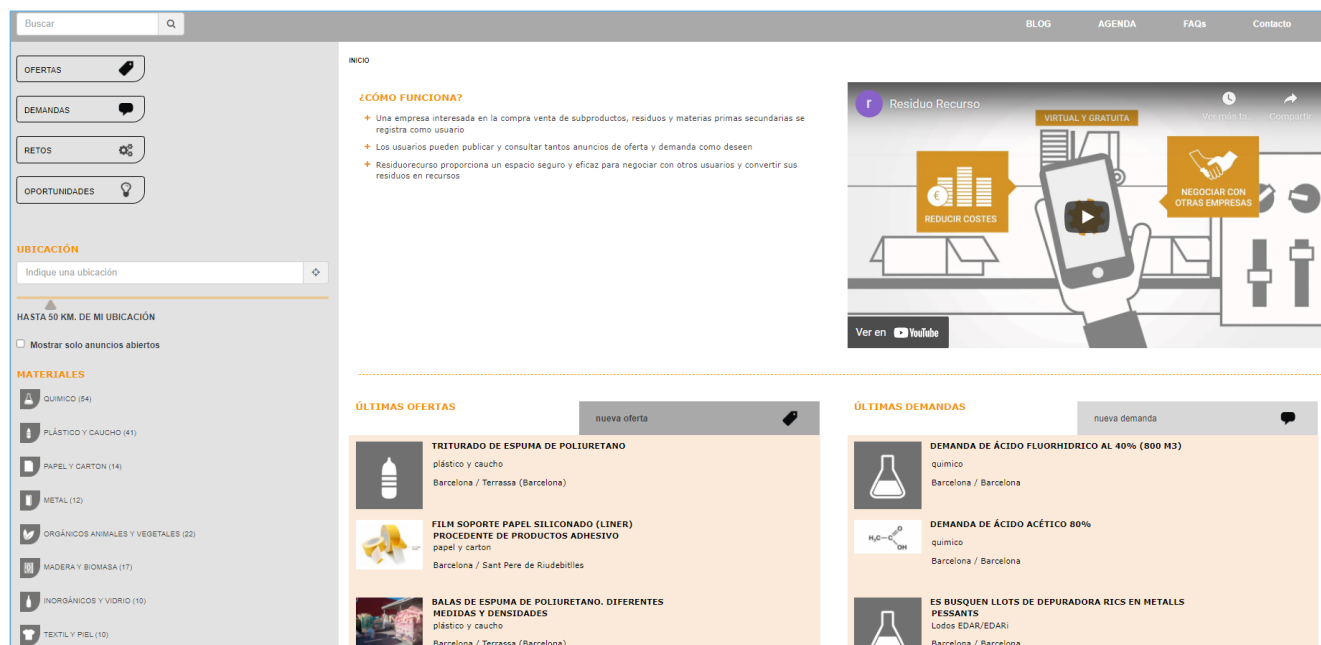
Buscar

BLOG AGENDA FAQs Contacto

OFERTAS

DEMANDAS

RETOS

OPORTUNIDADES

UBICACIÓN

Indique una ubicación

HASTA 50 KM. DE MI UBICACIÓN

Mostrar solo anuncios abiertos

MATERIALES

QUIMICO (54)

PLÁSTICO Y CAUCHO (41)

PAPEL Y CARTON (14)

METAL (12)

ORGÁNICOS ANIMALES Y VEGETALES (22)

MADERA Y BIOMASA (17)

INORGÁNICOS Y VIDRIO (10)

TEXTIL Y PIEL (10)

INICIO

¿CÓMO FUNCIONA?

+ Una empresa interesada en la compra venta de subproductos, residuos y materias primas secundarias se registra como usuario

+ Los usuarios pueden publicar y consultar tantos anuncios de oferta y demanda como deseen

+ Residuorecurso proporciona un espacio seguro y eficaz para negociar con otros usuarios y convertir sus residuos en recursos

r Residuo Recurso

Ver más ta... Compartir

VIRTUAL Y GRATUITA

REDUCIR COSTES

NEGOCIAR CON OTRAS EMPRESAS

Ver en YouTube

ÚLTIMAS OFERTAS

nueva oferta

TRITURADO DE ESPUMA DE POLIURETANO
plástico y caucho
Barcelona / Terrassa (Barcelona)

FILM SOPORTE PAPEL SILICONADO (LINER) PROCEDENTE DE PRODUCTOS ADHESIVO
papel y carton
Barcelona / Sant Pere de Riudebitlles

BALAS DE ESPUMA DE POLIURETANO. DIFERENTES MEDIDAS Y DENSIDADES
plástico y caucho
Barcelona / Terrassa (Barcelona)

ÚLTIMAS DEMANDAS

nueva demanda

DEMANDA DE ÁCIDO FLUORHIDRICO AL 40% (800 M3)
quimico
Barcelona / Barcelona

DEMANDA DE ÁCIDO ACÉTICO 80%
$H_3C-C$ OH
quimico
Barcelona / Barcelona

ES BUSQUEN LLOTS DE DEPURADORA RICS EN METALLS PESSANTS
Lodos EDAR/EDARi
Barcelona / Barcelona